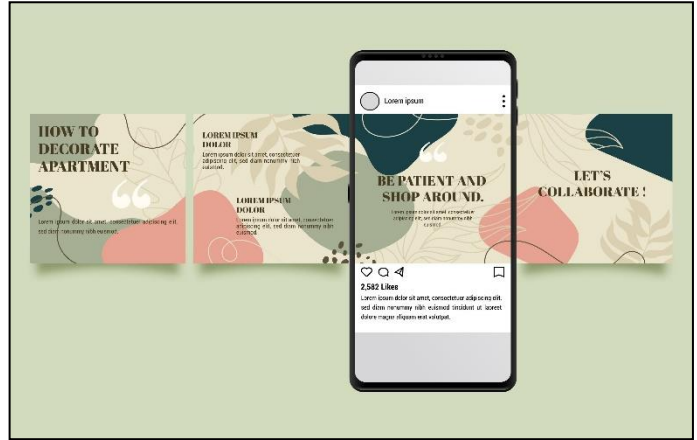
HOW TO DECORATE APARTMENT

Lorem ipsum dolor sit amet, consectetuer adipiscing elit sed diam nonummy nibh euismod.

LOREM IPSUM DOLOR

Lorem ipsum dolor sit amet, consectetuer adipiscing elit, sed diam nonummy nibh euismod.

LOREM IPSUM DOLOR

Lorem ipsum dolor sit amet, consectetuer adipiscing elit, sed diam nonummy nibh euismod.

Lorem ipsum

BE PATIENT AND SHOP AROUND.

Lorem ipsum dolor sit amet, consectetuer adipiscing elit, sed diam nonummy nibh euismod.

2,582 Likes

Lorem ipsum dolor sit amet, consectetur adipiscing elit, sed diam nonummy nibh euismod tincidunt ut laoreet dolore magna aliquam erat volutpat.

LET'S COLLABORATE !